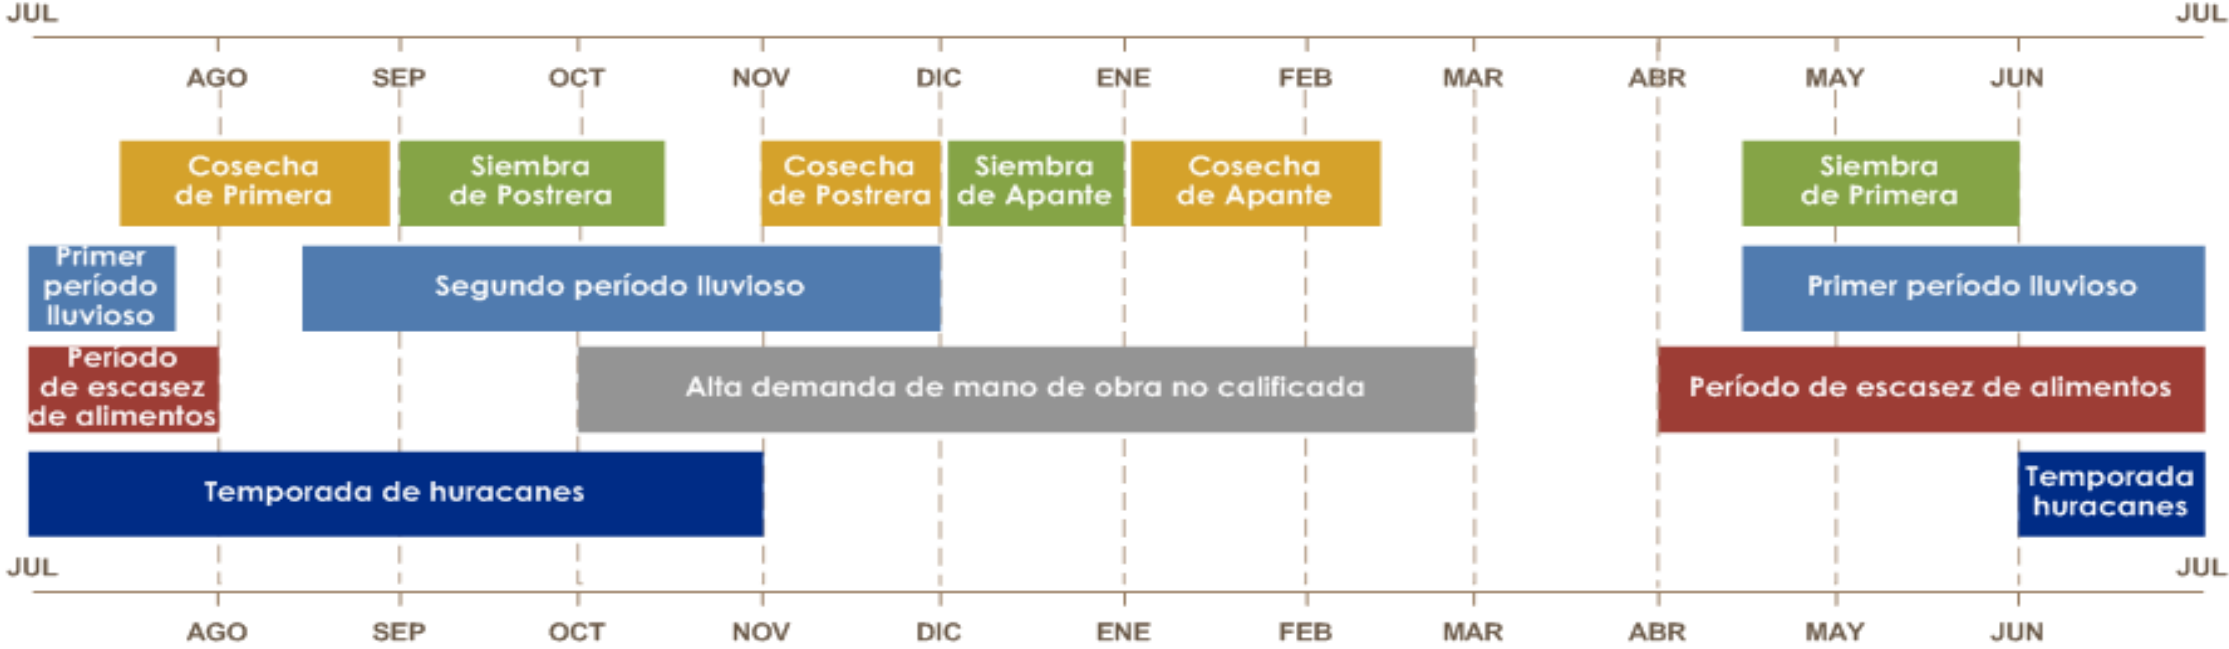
JUL JUL

AGO SEP OCT NOV DIC ENE FEB MAR ABR MAY JUN

Cosecha de Primera

Siembra de Postrera

Cosecha de Postrera

Siembra de Apante

Cosecha de Apante

Siembra de Primera

Primer período lluvioso

Segundo período lluvioso

Primer período lluvioso

Período de escasez de alimentos

Alta demanda de mano de obra no calificada

Período de escasez de alimentos

Temporada de huracanes

Temporada huracanes

JUL JUL

AGO SEP OCT NOV DIC ENE FEB MAR ABR MAY JUN